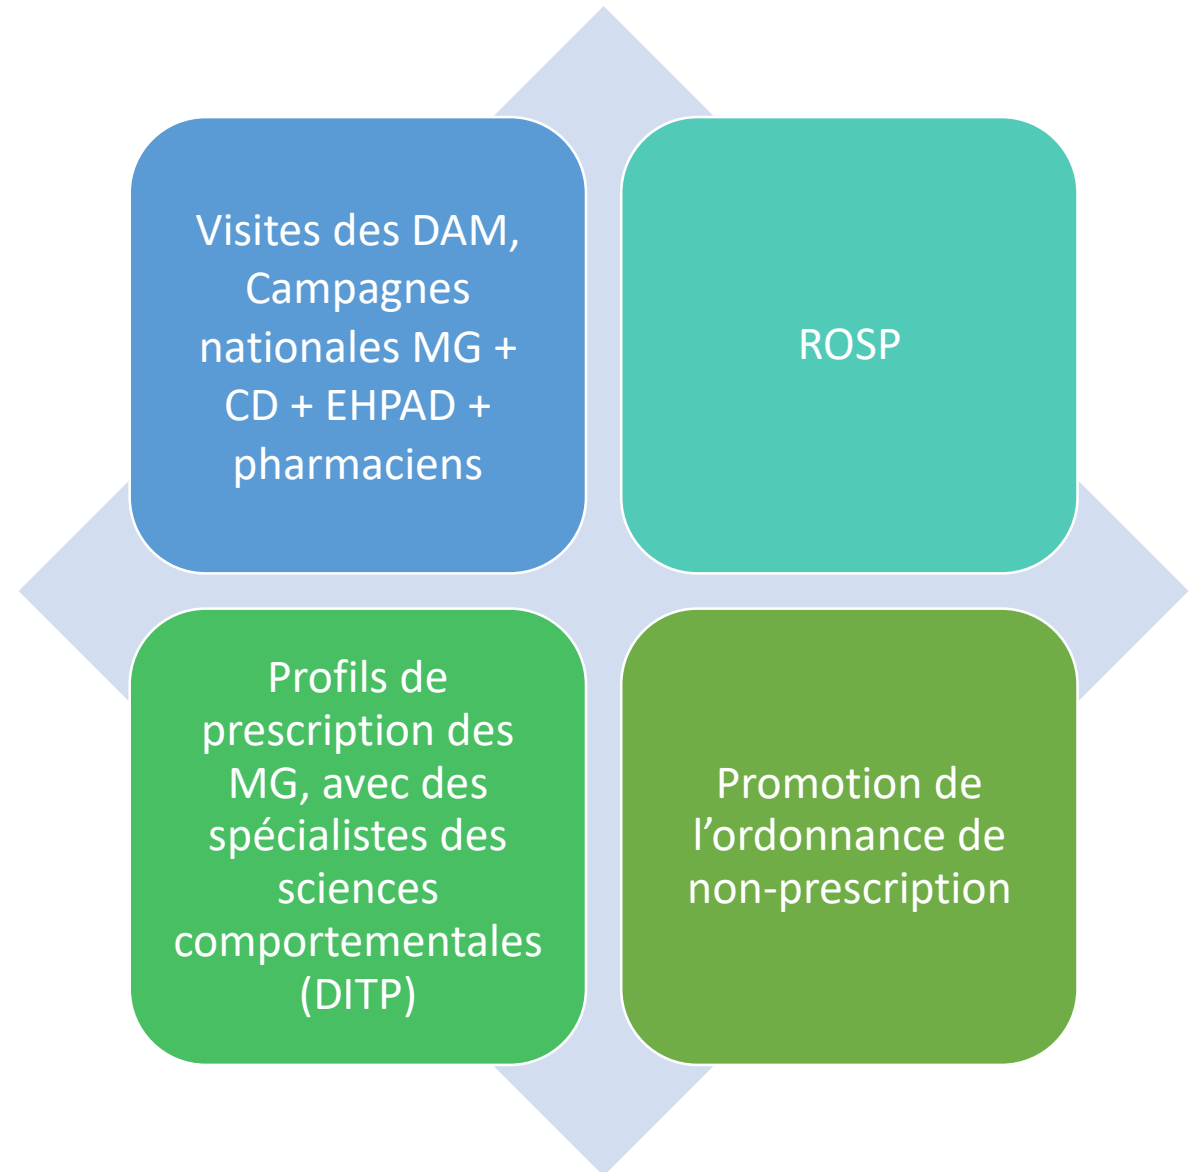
Visites des DAM, Campagnes nationales MG + CD + EHPAD + pharmaciens

ROSP

Profils de prescription des MG, avec des spécialistes des sciences comportementales (DITP)

Promotion de l’ordonnance de non-prescription